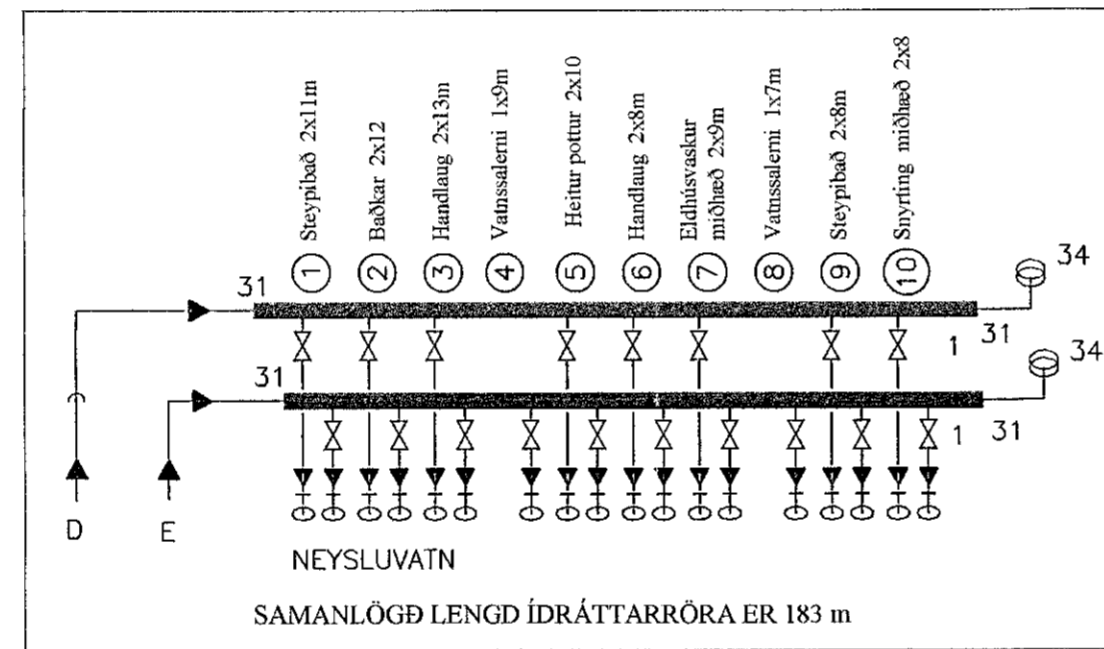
Steypibað 2x11m
Baðkar 2x12
Handlaug 2x13m
Vatnssalerni 1x9m
Heitur pottur 2x10
Handlaug 2x8m
Eldhúsvaskur miðhæð 2x9m
Vatnssalerni 1x7m
Steypibað 2x8m
Snyrting miðhæð 2x8

1 2 3 4 5 6 7 8 9 10

31 34
31 1 31
31 34
1 31

D E

NEYSLUVATN

SAMANLÖGÐ LENGD ÍDRÁTTARRÖRA ER 183 m